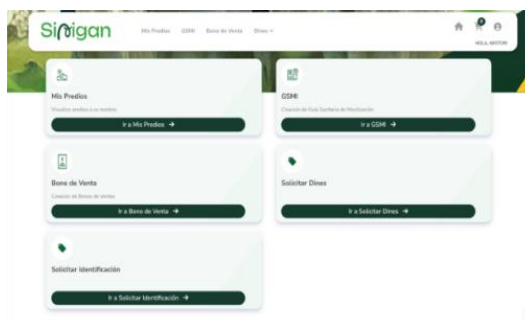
Sinigan

Mis Predios GSMI Bono de Venta Dines

HOLA, ANTON

Mis Predios

Visualiza predios a su nombre

Ir a Mis Predios →

GSMI

Creación de Guía Sanitaria de Movilización

Ir a GSMI →

Bono de Venta

Creación de Bonos de Ventas

Ir a Bono de Venta →

Solicitar Dines

Ir a Solicitar Dines →

Solicitar Identificación

Ir a Solicitar Identificación →